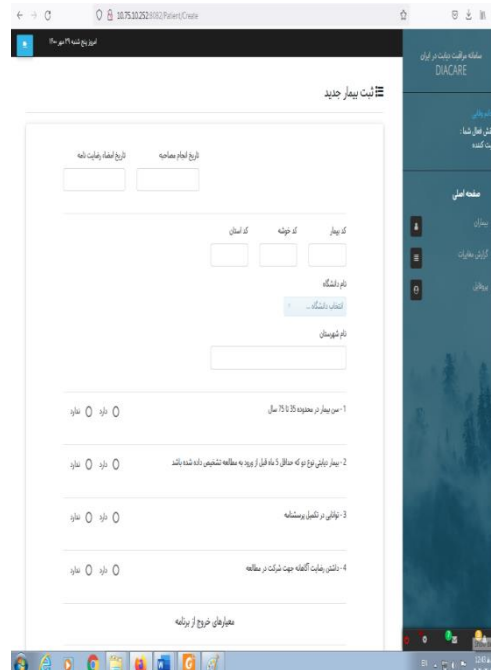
10.75.10.252:8082/Patient/Create

امروز پنج شنبه ۲۹ مهر ۱۴۰۰

سامانه مراقبت دیابت در ایران
DIACARE

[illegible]
نقش فعال شما :
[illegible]

صفحه اصلی
بیماران
گزارش مغایرت
پروفایل

ثبت بیمار جدید

تاریخ انجام مصاحبه
تاریخ امضاء رضایت نامه

کد بیمار
کد خوشه
کد استان

نام دانشگاه
انتخاب دانشگاه ...

نام شهرستان

1 - سن بیمار در محدوده 35 تا 75 سال
دارد
ندارد

2 - بیمار دیابتی نوع دو که حداقل 5 ماه قبل از ورود به مطالعه تشخیص داده شده باشد
دارد
ندارد

3 - توانایی در تکمیل پرسشنامه
دارد
ندارد

4 - داشتن رضایت آگاهانه جهت شرکت در مطالعه
دارد
ندارد

معیارهای خروج از برنامه